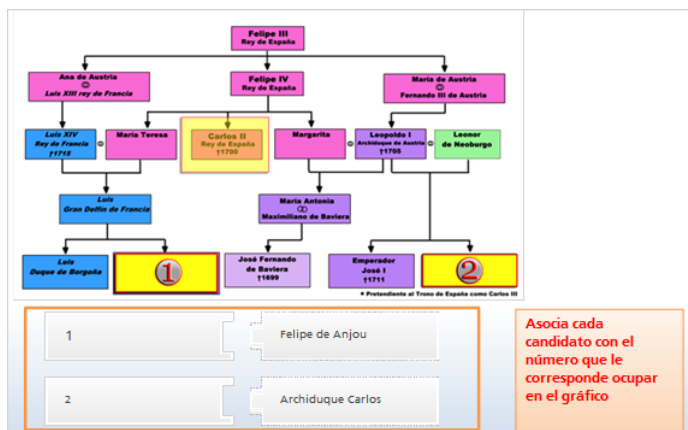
Felipe III
Rey de España

Ana de Austria
∞
Luis XIII rey de Francia

Felipe IV
Rey de España

María de Austria
∞
Fernando III de Austria

Luis XIV
Rey de Francia
†1715

∞ María Teresa

Carlos II
Rey de España
†1700

Margarita ∞

Leopoldo I
Archiduque de Austria
†1705

∞ Leonor
de Neoburgo

Luis
Gran Delfín de Francia

María Antonia
∞
Maximiliano de Baviera

Luis
Duque de Borgoña

1

José Fernando
de Baviera
†1699

Emperador
José I
†1711

2

* Pretendiente al Trono de España como Carlos III

1

Felipe de Anjou

2

Archiduque Carlos

Asocia cada candidato con el número que le corresponde ocupar en el gráfico